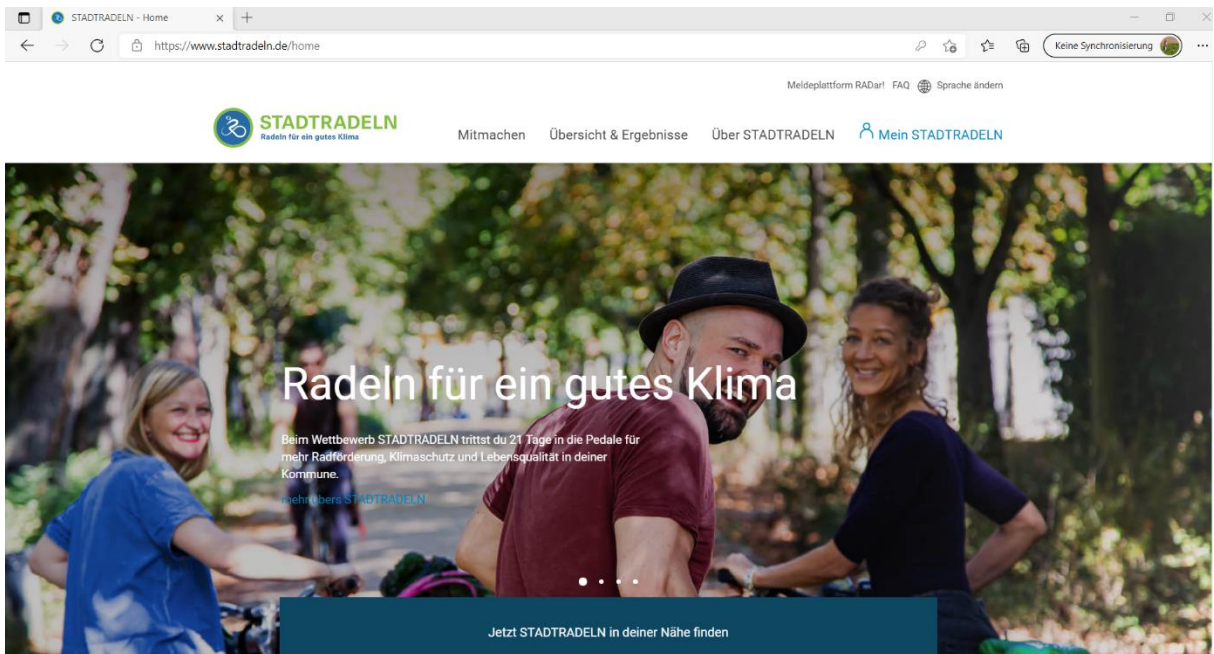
STADTRADELN - Home

https://www.stadtradeln.de/home

Keine Synchronisierung

Meldeplattform RADar! FAQ Sprache ändern

STADTRADELN
Radeln für ein gutes Klima

Mitmachen Übersicht & Ergebnisse Über STADTRADELN Mein STADTRADELN

Radeln für ein gutes Klima

Beim Wettbewerb STADTRADELN trittst du 21 Tage in die Pedale für mehr Radförderung, Klimaschutz und Lebensqualität in deiner Kommune.

mehr übers STADTRADELN

Jetzt STADTRADELN in deiner Nähe finden